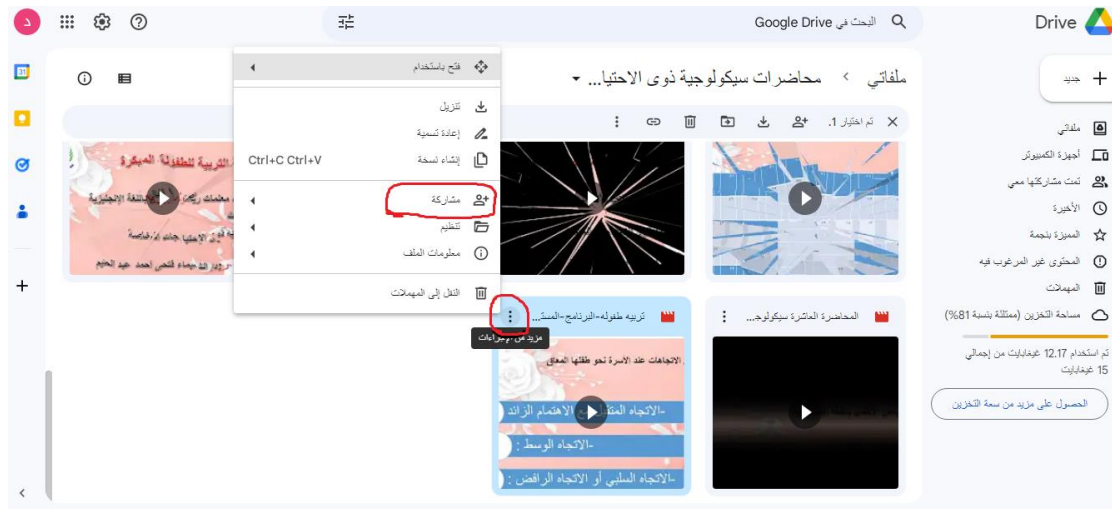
Drive
البحث في Google Drive
د
جديد
ملفاتي
أجهزة الكمبيوتر
تمت مشاركتها معي
الأخيرة
المميزة بنجمة
المحتوى غير المرغوب فيه
المهملات
مساحة التخزين (ممتلئة بنسبة 81%)
تم استخدام 12.17 غيغابايت من إجمالي 15 غيغابايت
الحصول على مزيد من سعة التخزين
ملفاتي > محاضرات سيكولوجية ذوى الاحتيا...
تم اختيار 1.
فتح باستخدام
تنزيل
إعادة تسمية
إنشاء نسخة Ctrl+C Ctrl+V
مشاركة
تنظيم
معلومات الملف
النقل إلى المهملات
المحاضرة العاشرة سيكولوجي...
تربيه طفوله-البرنامج-المست...
مزيد من الإجراءات
التربية للطفولة المبكرة
الاتجاهات عند الأسرة نحو طفلها المعاق
-الاتجاه المتمثل في الاهتمام الزائد
-الاتجاه الوسط :
-الاتجاه السلبي أو الاتجاه الرافض :
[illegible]